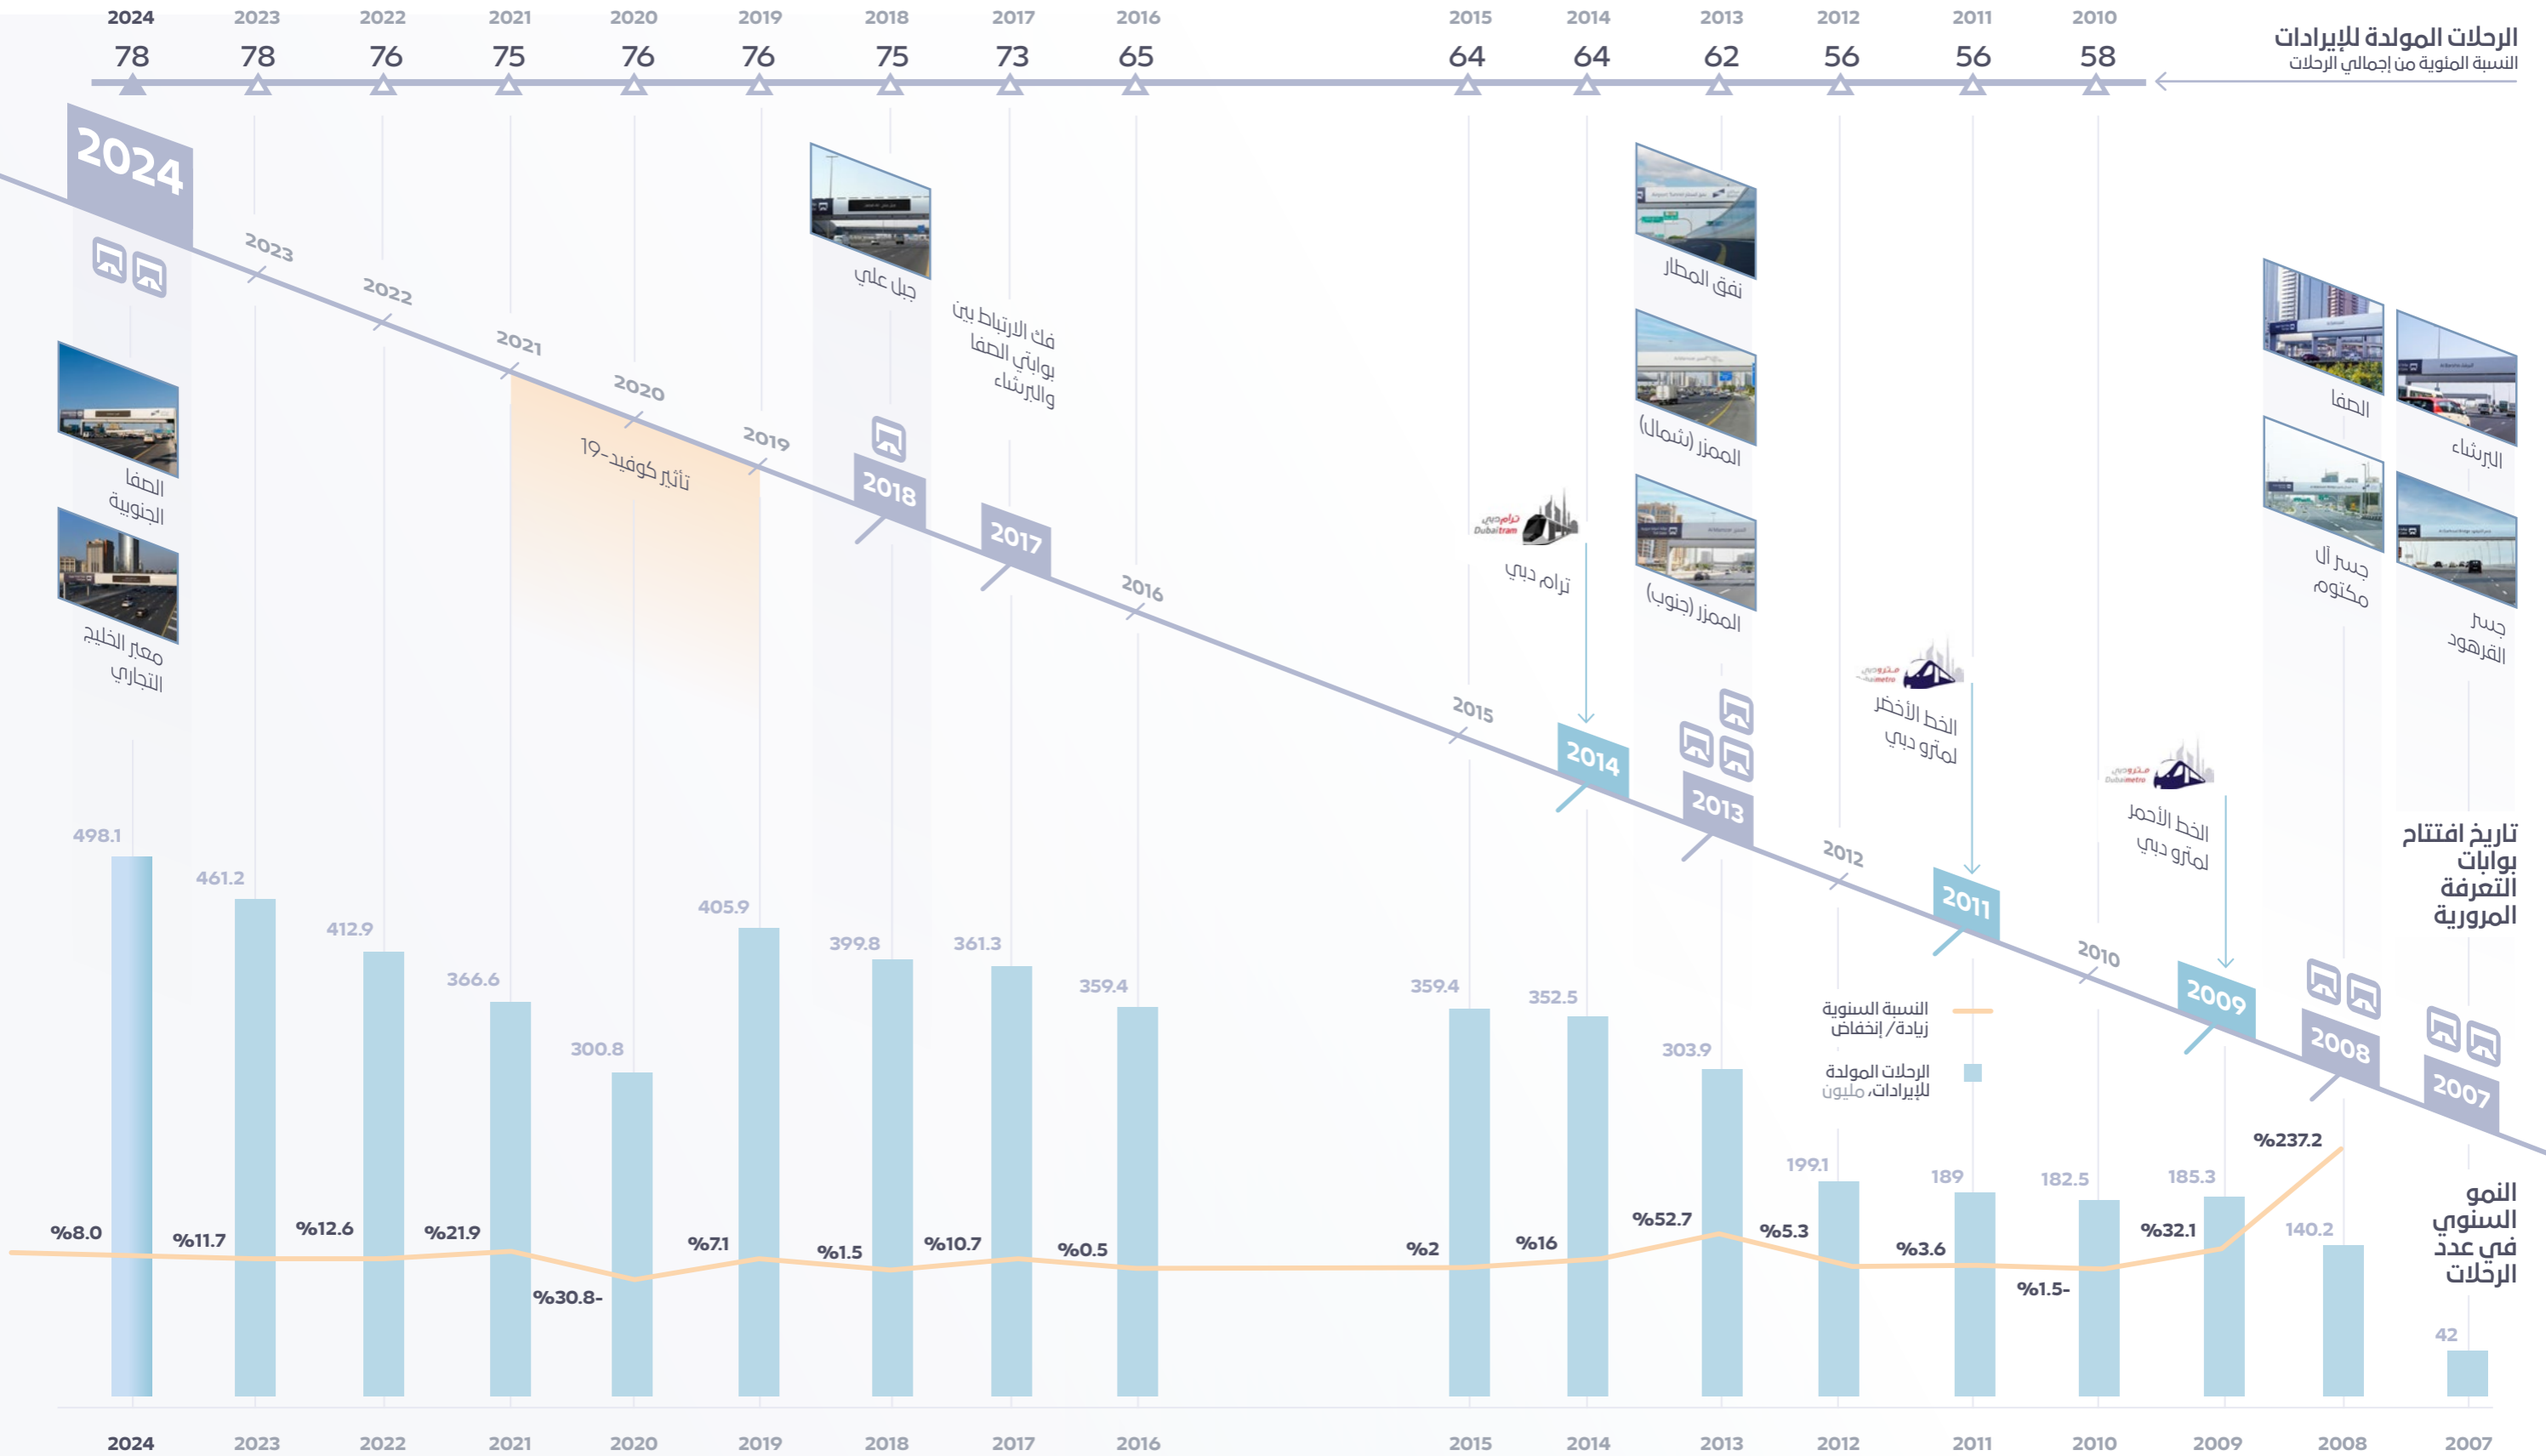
الرحلات المولدة للإيرادات
النسبة المئوية من إجمالي الرحلات

| 2024 | 2023 | 2022 | 2021 | 2020 | 2019 | 2018 | 2017 | 2016 | 2015 | 2014 | 2013 | 2012 | 2011 | 2010 |
|---|---|---|---|---|---|---|---|---|---|---|---|---|---|---|
| 78 | 78 | 76 | 75 | 76 | 76 | 75 | 73 | 65 | 64 | 64 | 62 | 56 | 56 | 58 |

2024
2023
2022
2021
2020
2019
2018
2017
2016
2015
2014
2013
2012
2011
2010
2009
2008
2007

الصفا الجنوبية
معبر الخليج التجاري
تأثير كوفيد-19
جبل علي
فك الارتباط بين بوابتي الصفا والبرشاء
ترام دبي
نفق المطار
الممزر (شمال)
الممزر (جنوب)
الخط الأخضر لمترو دبي
الخط الأحمر لمترو دبي
الصفا
البرشاء
جسر آل مكتوم
جسر القرهود

تاريخ افتتاح بوابات التعرفة المرورية

النسبة السنوية زيادة/إنخفاض
الرحلات المولدة للإيرادات، مليون

498.1
461.2
412.9
366.6
300.8
405.9
399.8
361.3
359.4
359.4
352.5
303.9
199.1
189
182.5
185.3
140.2
42

%8.0
%11.7
%12.6
%21.9
%30.8-
%7.1
%1.5
%10.7
%0.5
%2
%16
%52.7
%5.3
%3.6
%1.5-
%32.1
%237.2

النمو السنوي في عدد الرحلات

2024 2023 2022 2021 2020 2019 2018 2017 2016 2015 2014 2013 2012 2011 2010 2009 2008 2007